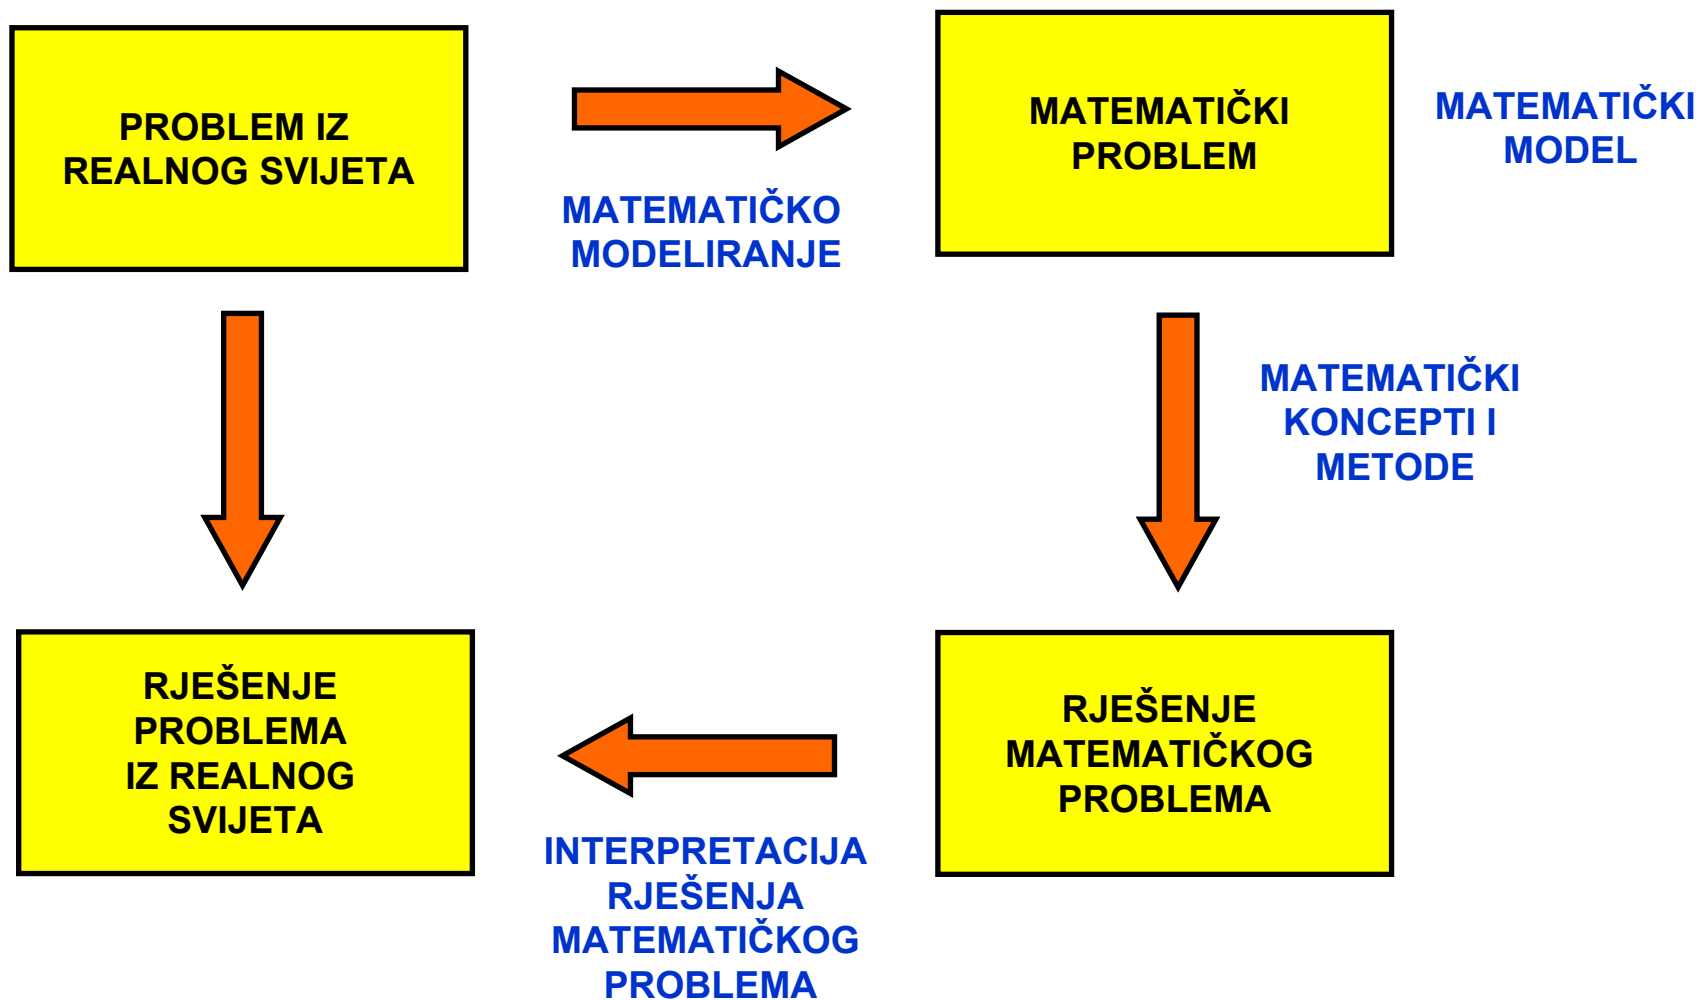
PROBLEM IZ REALNOG SVIJETA

MATEMATIČKO MODELIRANJE

MATEMATIČKI PROBLEM

MATEMATIČKI MODEL

MATEMATIČKI KONCEPTI I METODE

RJEŠENJE PROBLEMA IZ REALNOG SVIJETA

RJEŠENJE MATEMATIČKOG PROBLEMA

INTERPRETACIJA RJEŠENJA MATEMATIČKOG PROBLEMA